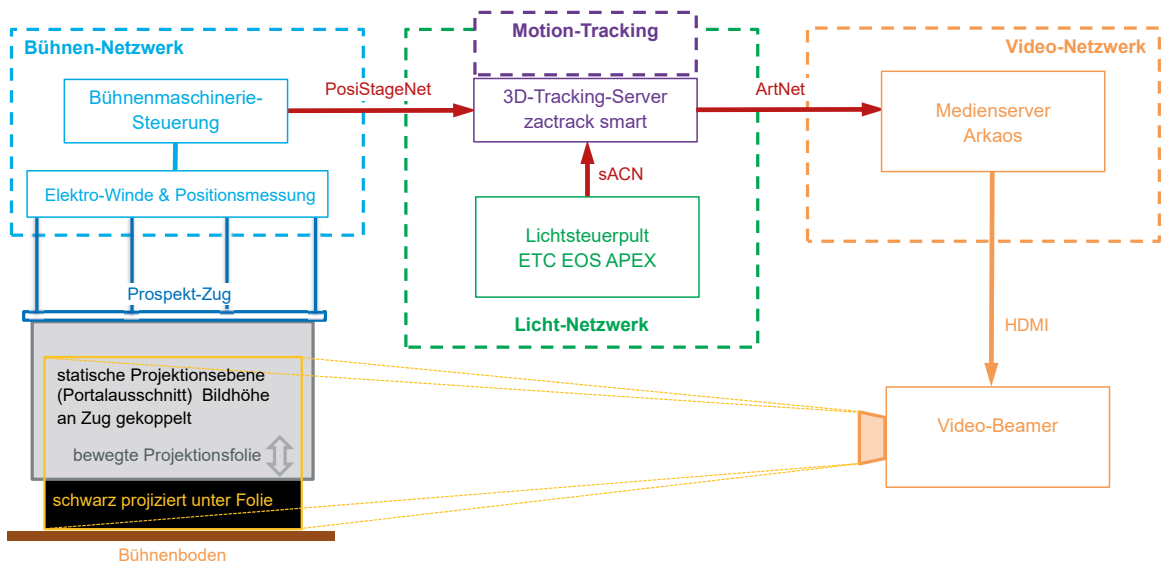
Bühnen-Netzwerk

Bühnenmaschinerie-Steuerung

Elektro-Winde & Positionsmessung

Prospekt-Zug

statische Projektionsebene (Portalausschnitt) Bildhöhe an Zug gekoppelt

bewegte Projektionsfolie

schwarz projiziert unter Folie

Bühnenboden

PosiStageNet

Motion-Tracking

3D-Tracking-Server zactrack smart

sACN

Lichtsteuerpult ETC EOS APEX

Licht-Netzwerk

ArtNet

Video-Netzwerk

Medienserver Arkaos

HDMI

Video-Beamer